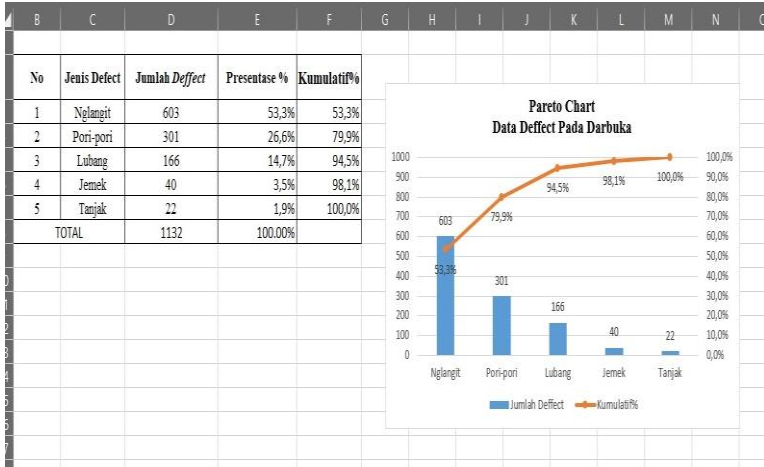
B C D E F G H I J K L M N O

| No | Jenis Defect | Jumlah *Deffect* | Presentase % | Kumulatif% |
|---|---|---|---|---|
| 1 | Nglangit | 603 | 53,3% | 53,3% |
| 2 | Pori-pori | 301 | 26,6% | 79,9% |
| 3 | Lubang | 166 | 14,7% | 94,5% |
| 4 | Jemek | 40 | 3,5% | 98,1% |
| 5 | Tanjak | 22 | 1,9% | 100,0% |
| TOTAL | | 1132 | 100.00% | |

Pareto Chart
Data Deffect Pada Darbuka

1000 900 800 700 600 500 400 300 200 100 0

100,0% 90,0% 80,0% 70,0% 60,0% 50,0% 40,0% 30,0% 20,0% 10,0% 0,0%

603 301 166 40 22

53,3% 79,9% 94,5% 98,1% 100,0%

Nglangit Pori-pori Lubang Jemek Tanjak

Jumlah Deffect Kumulatif%